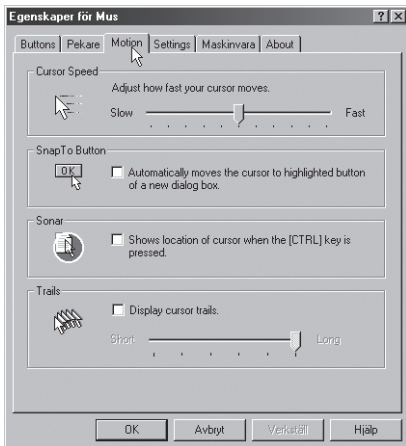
Egenskaper för Mus

?

X

Buttons

Pekare

Motion

Settings

Maskinvara

About

Cursor Speed

Adjust how fast your cursor moves.

Slow

Fast

SnapTo Button

OK

Automatically moves the cursor to highlighted button of a new dialog box.

Sonar

Shows location of cursor when the [CTRL] key is pressed.

Trails

Display cursor trails.

Short

Long

OK

Avbryt

Verkställ

Hjälp